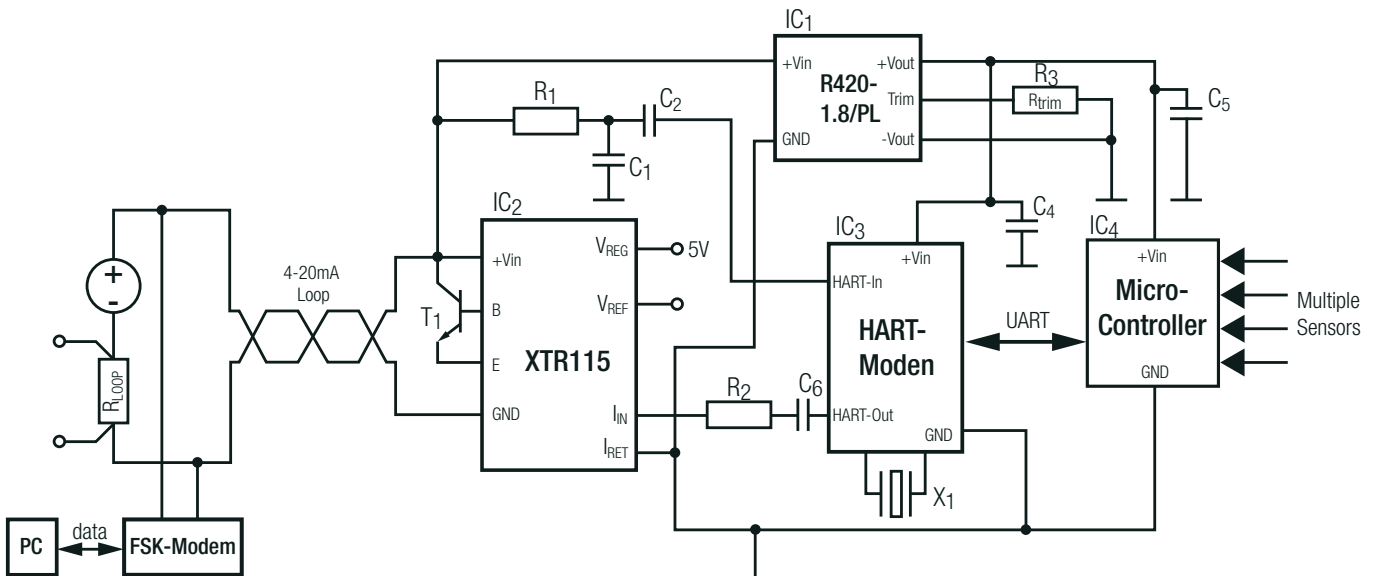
IC$_1$

+Vin

GND

R420-1.8/PL

+Vout

Trim

-Vout

R$_3$

R$_{trim}$

C$_5$

R$_1$

C$_2$

C$_1$

C$_4$

IC$_2$

IC$_3$

IC$_4$

+

-

R$_{LOOP}$

4-20mA Loop

T$_1$

+Vin

B

E

GND

V$_{REG}$

5V

V$_{REF}$

XTR115

I$_{IN}$

I$_{RET}$

R$_2$

C$_6$

+Vin

HART-In

HART-Moden

HART-Out

GND

UART

+Vin

Micro-Controller

GND

Multiple Sensors

X$_1$

PC

data

FSK-Modem